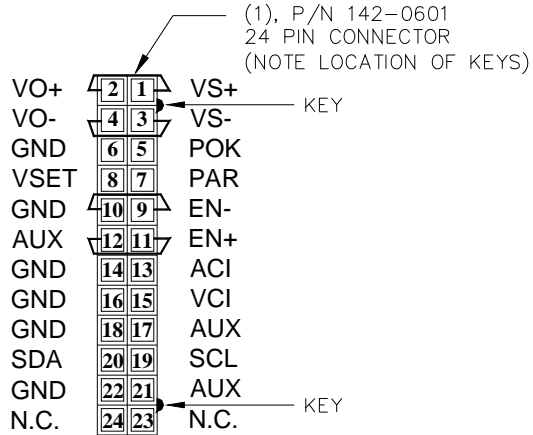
(1), P/N 142-0601
24 PIN CONNECTOR
(NOTE LOCATION OF KEYS)

| | | | |
|---|---|---|---|
| VO+ | 2 | 1 | VS+ |
| VO- | 4 | 3 | VS- |
| GND | 6 | 5 | POK |
| VSET | 8 | 7 | PAR |
| GND | 10 | 9 | EN- |
| AUX | 12 | 11 | EN+ |
| GND | 14 | 13 | ACI |
| GND | 16 | 15 | VCI |
| GND | 18 | 17 | AUX |
| SDA | 20 | 19 | SCL |
| GND | 22 | 21 | AUX |
| N.C. | 24 | 23 | N.C. |

KEY

KEY